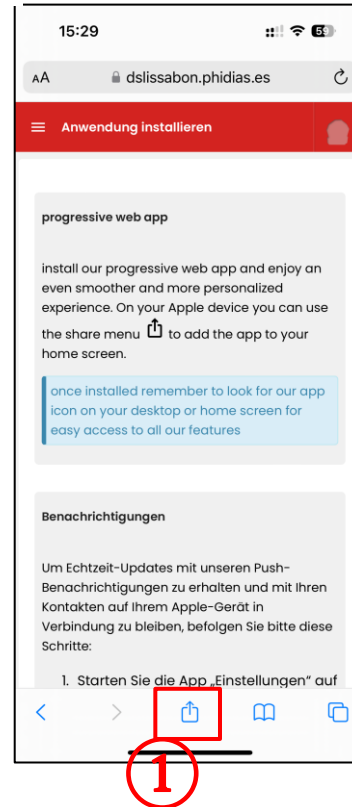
15:29

59

AA dslissabon.phidias.es

Anwendung installieren

progressive web app

install our progressive web app and enjoy an even smoother and more personalized experience. On your Apple device you can use the share menu to add the app to your home screen.

once installed remember to look for our app icon on your desktop or home screen for easy access to all our features

Benachrichtigungen

Um Echtzeit-Updates mit unseren Push-Benachrichtigungen zu erhalten und mit Ihren Kontakten auf Ihrem Apple-Gerät in Verbindung zu bleiben, befolgen Sie bitte diese Schritte:

1. Starten Sie die App „Einstellungen" auf

①